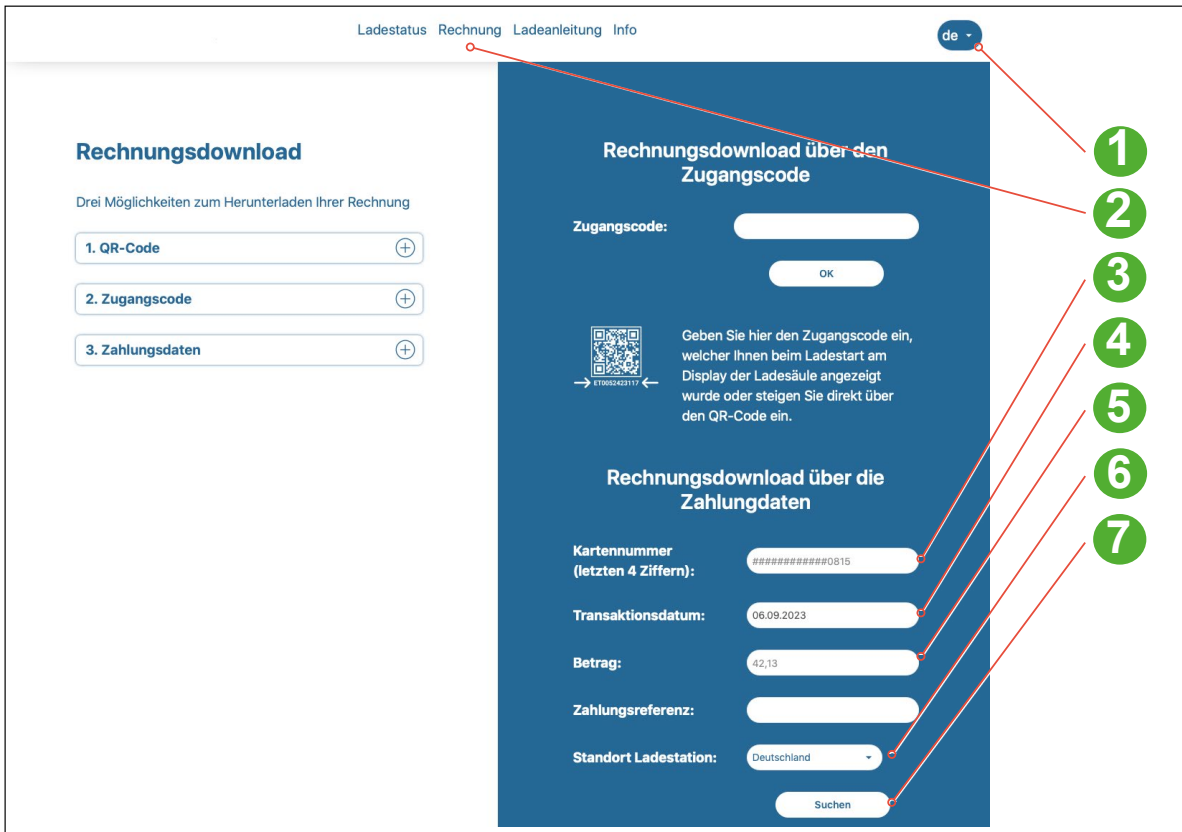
Ladestatus Rechnung Ladeanleitung Info

de

1

2

3

4

5

6

7

Rechnungsdownload

Drei Möglichkeiten zum Herunterladen Ihrer Rechnung

1. QR-Code

2. Zugangscode

3. Zahlungsdaten

Rechnungsdownload über den Zugangscode

Zugangscode:

OK

ET0052423117

Geben Sie hier den Zugangscode ein, welcher Ihnen beim Ladestart am Display der Ladesäule angezeigt wurde oder steigen Sie direkt über den QR-Code ein.

Rechnungsdownload über die Zahlungdaten

Kartennummer (letzten 4 Ziffern):

############0815

Transaktionsdatum:

06.09.2023

Betrag:

42,13

Zahlungsreferenz:

Standort Ladestation:

Deutschland

Suchen